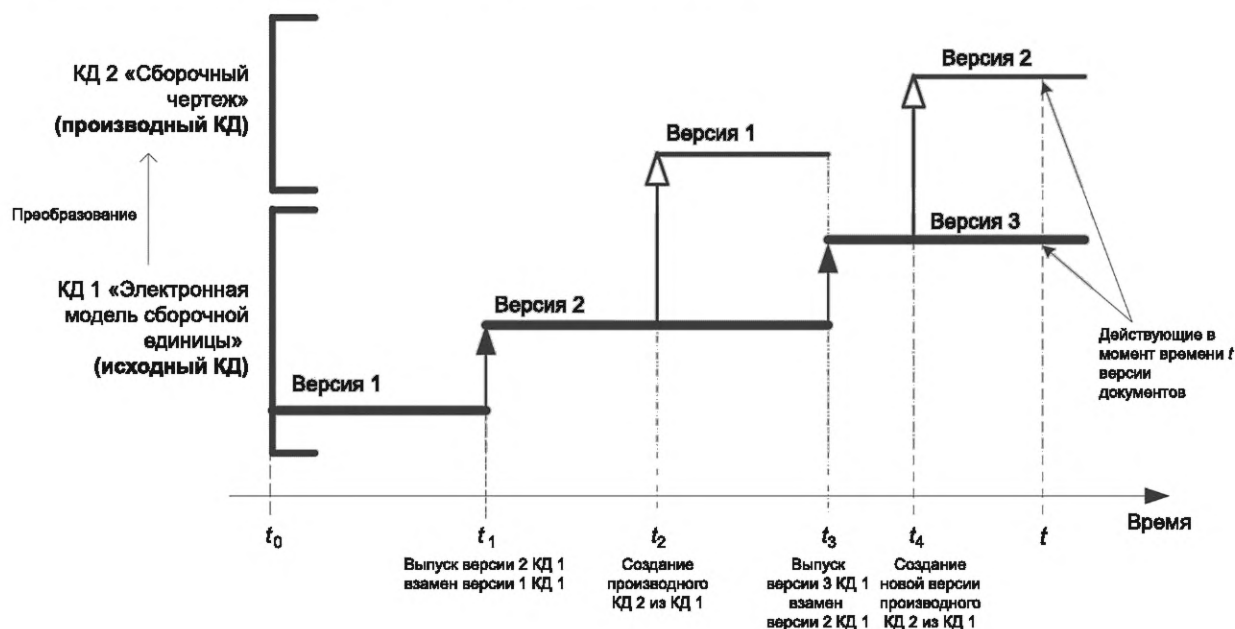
КД 2 «Сборочный чертеж» (производный КД)

Преобразование

КД 1 «Электронная модель сборочной единицы» (исходный КД)

Версия 1

Версия 2

Версия 1

Версия 3

Версия 2

Действующие в момент времени $t$ версии документов

$t_0$

$t_1$
Выпуск версии 2 КД 1 взамен версии 1 КД 1

$t_2$
Создание производного КД 2 из КД 1

$t_3$
Выпуск версии 3 КД 1 взамен версии 2 КД 1

$t_4$
Создание новой версии производного КД 2 из КД 1

$t$

Время